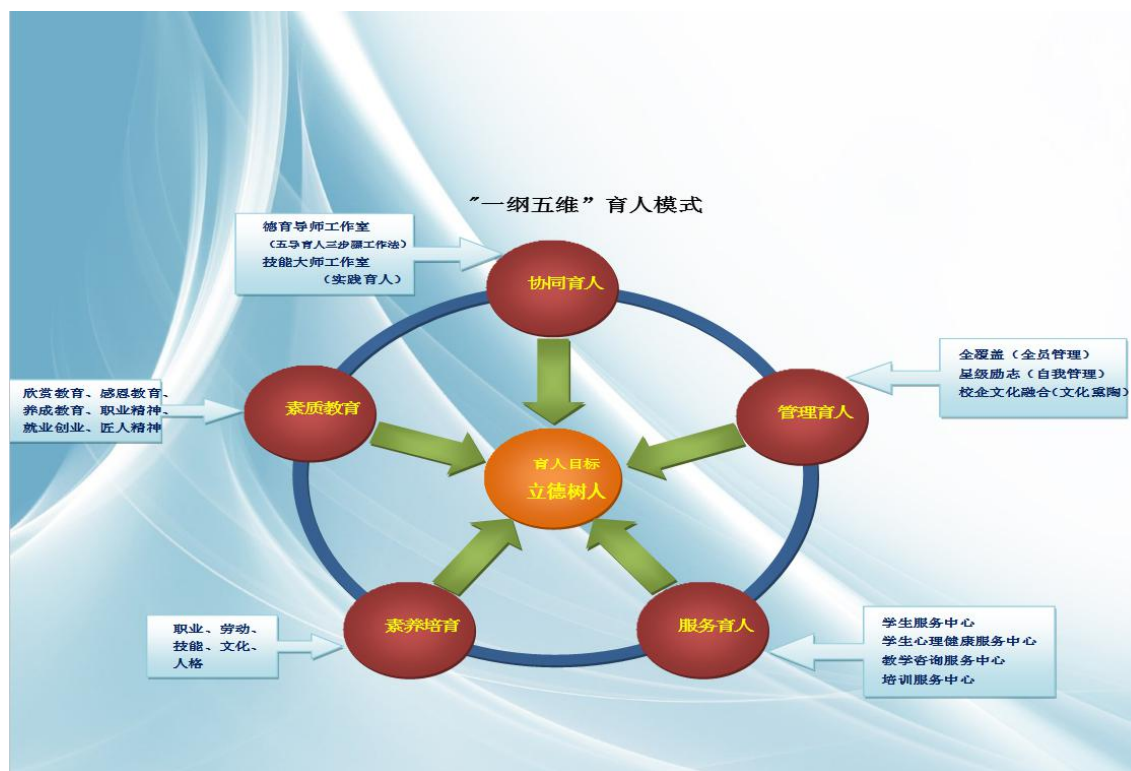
″一纲五维”育人模式

德育导师工作室
（五导育人三步骤工作法）
技能大师工作室
（实践育人）

协同育人

全覆盖（全员管理）
星级励志（自我管理）
校企文化融合(文化熏陶)

管理育人

欣赏教育、感恩教育、养成教育、职业精神、就业创业、匠人精神

素质教育

育人目标
立德树人

职业、劳动、技能、文化、人格

素养培育

服务育人

学生服务中心
学生心理健康服务中心
教学咨询服务中心
培训服务中心